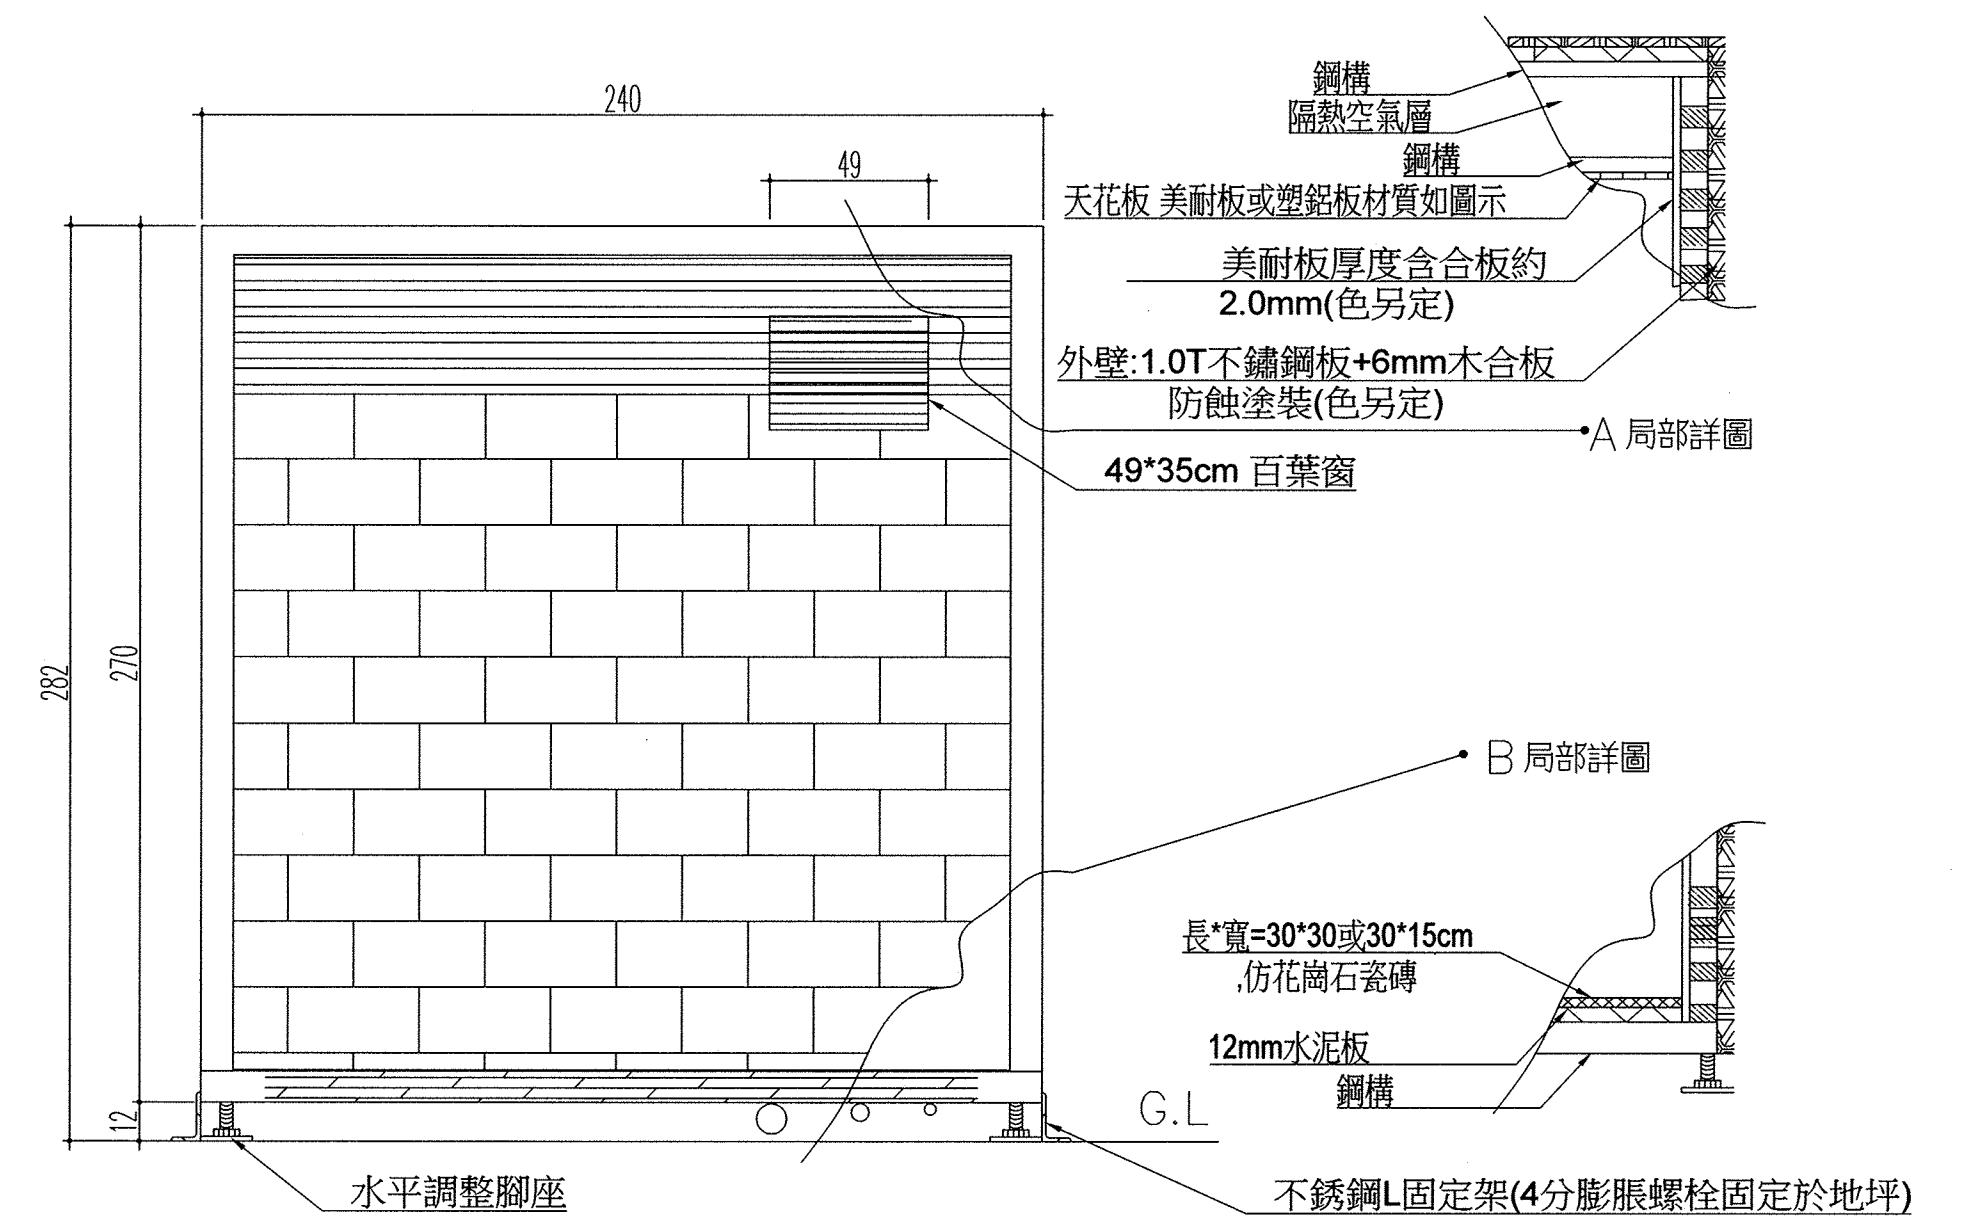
240

49

282

270

12

鋼構
隔熱空氣層
鋼構
天花板 美耐板或塑鋁板材質如圖示
美耐板厚度含合板約
2.0mm(色另定)
外壁:1.0T不鏽鋼板+6mm木合板
防蝕塗裝(色另定)
A 局部詳圖
49*35cm 百葉窗

B 局部詳圖

長*寬=30*30或30*15cm
,仿花崗石瓷磚
12mm水泥板
鋼構

G.L

水平調整腳座
不銹鋼L固定架(4分膨脹螺栓固定於地坪)